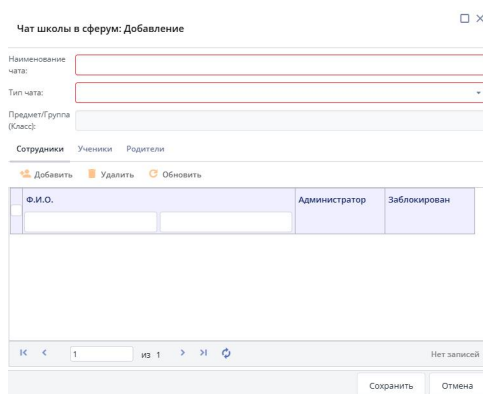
Чат школы в сферум: Добавление

Наименование чата:

Тип чата:

Предмет/Группа (Класс):

Сотрудники Ученики Родители

Добавить Удалить Обновить

| | Ф.И.О. | Администратор | Заблокирован |
|---|---|---|---|

1 из 1

Нет записей

Сохранить Отмена